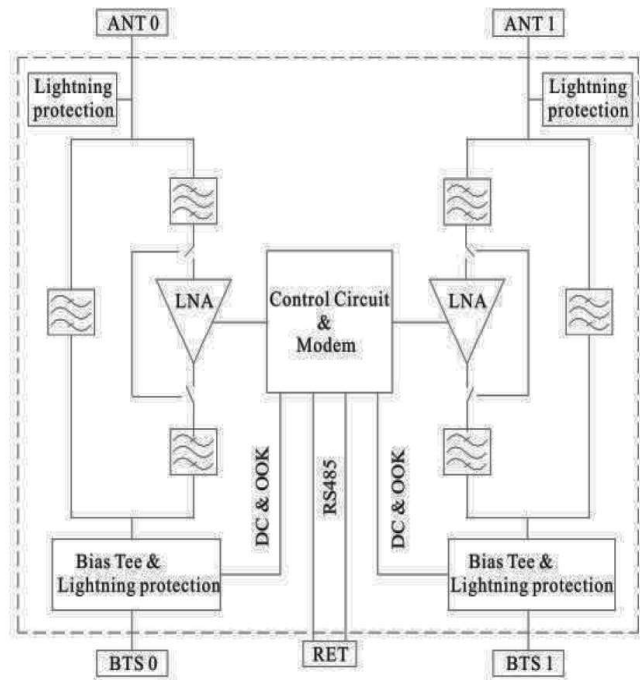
ANT 0

ANT 1

Lightning protection

Lightning protection

LNA

Control Circuit & Modem

LNA

DC & OOK

RS485

DC & OOK

Bias Tee & Lightning protection

Bias Tee & Lightning protection

BTS 0

RET

BTS 1